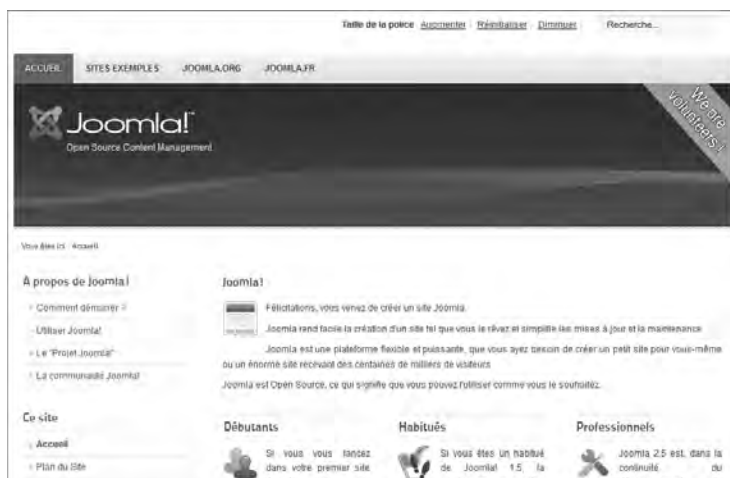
Taille de la police Augmenter Réinitialiser Diminuer Recherche...

ACCUEIL SITES EXEMPLES JOOMLA.ORG JOOMLA.FR

Joomla!
Open Source Content Management

We are volunteers!

Vous êtes ici : Accueil

A propos de Joomla !

Comment démarrer ?

Utiliser Joomla!

Le "Projet Joomla"

La communauté Joomla!

Ce site

Accueil

Plan du Site

Joomla!

Félicitations, vous venez de créer un site Joomla.

Joomla rend facile la création d'un site tel que vous le rêvez et simplifie les mises à jour et la maintenance.

Joomla est une plateforme flexible et puissante, que vous ayez besoin de créer un petit site pour vous-même ou un énorme site recevant des centaines de milliers de visiteurs.

Joomla est Open Source, ce qui signifie que vous pouvez l'utiliser comme vous le souhaitez.

Débutants

Si vous vous lancez dans votre premier site

Habitués

Si vous êtes un habitué de Joomla! 1.5 la

Professionnels

Joomla 2.5 est, dans la continuité du